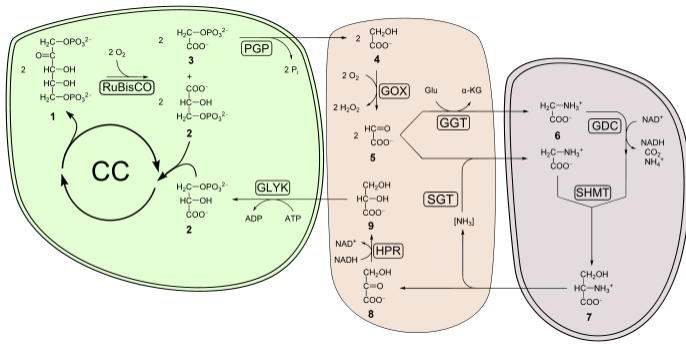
$H_2C-OPO_3^{2-}$
$C=O$
$HC-OH$
$HC-OH$
$H_2C-OPO_3^{2-}$
2
1

2 $O_2$
RuBisCO

2
$H_2C-OPO_3^{2-}$
$COO^-$
3
+
$COO^-$
$HC-OH$
$H_2C-OPO_3^{2-}$
2

PGP
2 $P_i$

CC

GLYK
$H_2C-OPO_3^{2-}$
$HC-OH$
$COO^-$
2
ADP
ATP

2 $CH_2OH$
$COO^-$
4

2 $O_2$
GOX
2 $H_2O_2$

Glu
α-KG

2
$HC=O$
$COO^-$
5

GGT

SGT
$[NH_3]$

$CH_2OH$
$HC-OH$
$COO^-$
9

$NAD^+$
HPR
NADH

$CH_2OH$
$C=O$
$COO^-$
8

$H_2C-NH_3^+$
$COO^-$
6

$H_2C-NH_3^+$
$COO^-$

GDC
$NAD^+$
NADH
$CO_2$
$NH_4^+$

SHMT

$CH_2OH$
$HC-NH_3^+$
$COO^-$
7